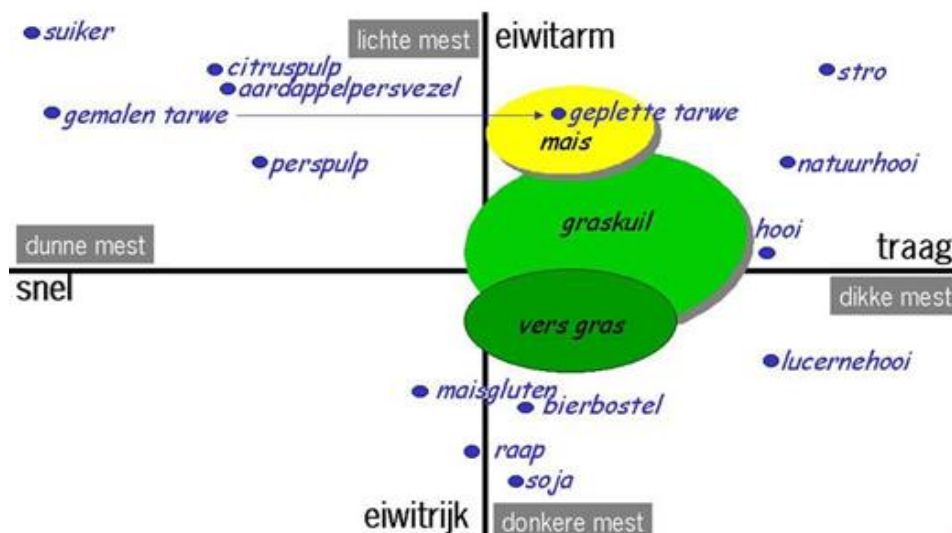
suiker

lichte mest

eiwitarm

citruspulp

aardappelpersvezel

stro

gemalen tarwe

geplette tarwe

mais

perspulp

natuurhooi

graskuil

hooi

dunne mest

traag

snel

dikke mest

vers gras

lucernehooi

maisgluten

bierbostel

raap

soja

eiwitrijk

donkere mest